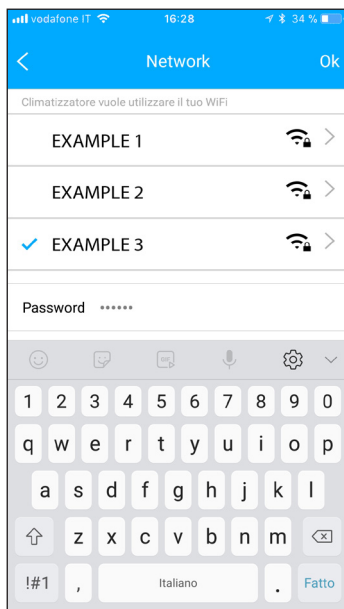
vodafone IT 16:28 34 %

Network Ok

Climatizzatore vuole utilizzare il tuo WiFi

EXAMPLE 1

EXAMPLE 2

EXAMPLE 3

Password ••••••

1 2 3 4 5 6 7 8 9 0
q w e r t y u i o p
a s d f g h j k l
z x c v b n m
!#1 , Italiano . Fatto